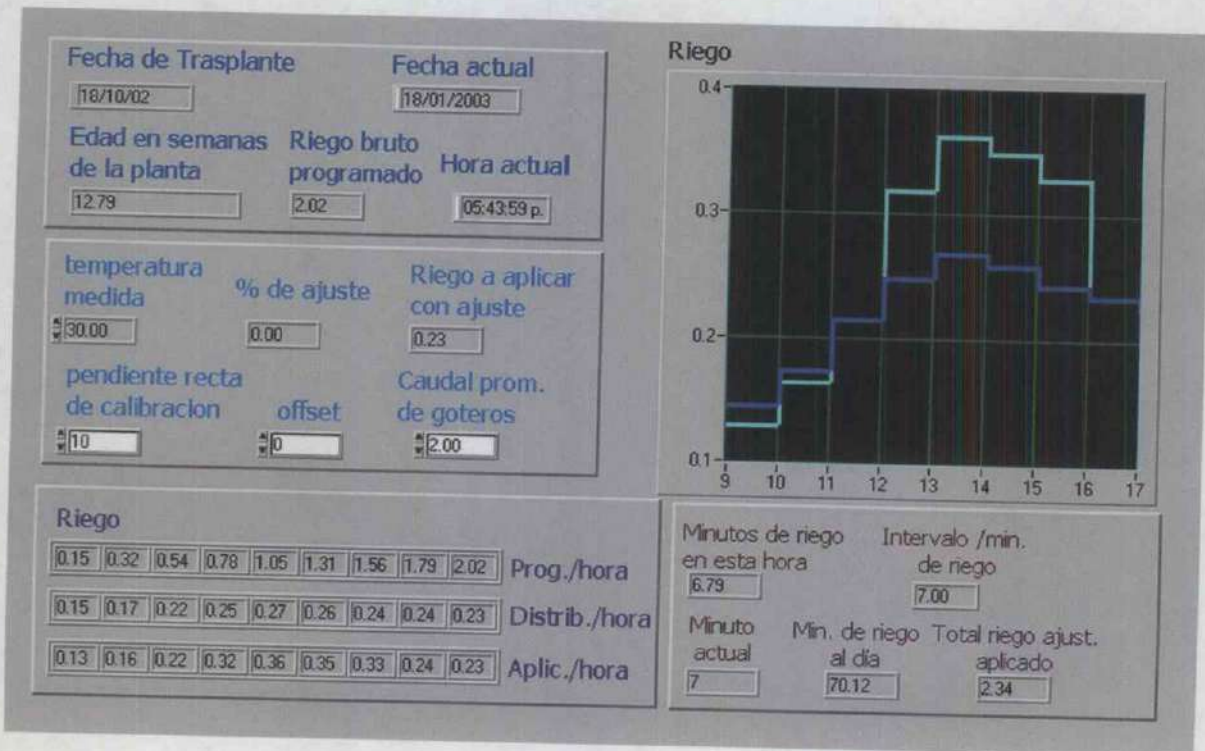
Fecha de Trasplante
18/10/02

Fecha actual
18/01/2003

Edad en semanas de la planta
12.79

Riego bruto programado
2.02

Hora actual
05:43:59 p.

temperatura medida
30.00

% de ajuste
0.00

Riego a aplicar con ajuste
0.23

pendiente recta de calibracion
10

offset
0

Caudal prom. de goteros
2.00

Riego

| 0.15 | 0.32 | 0.54 | 0.78 | 1.05 | 1.31 | 1.56 | 1.79 | 2.02 | Prog./hora |
|---|---|---|---|---|---|---|---|---|---|
| 0.15 | 0.17 | 0.22 | 0.25 | 0.27 | 0.26 | 0.24 | 0.24 | 0.23 | Distrib./hora |
| 0.13 | 0.16 | 0.22 | 0.32 | 0.36 | 0.35 | 0.33 | 0.24 | 0.23 | Aplic./hora |

Riego
0.4
0.3
0.2
0.1
9 10 11 12 13 14 15 16 17

Minutos de riego en esta hora
6.79

Intervalo /min. de riego
7.00

Minuto actual
7

Min. de riego al día
70.12

Total riego ajust. aplicado
2.34